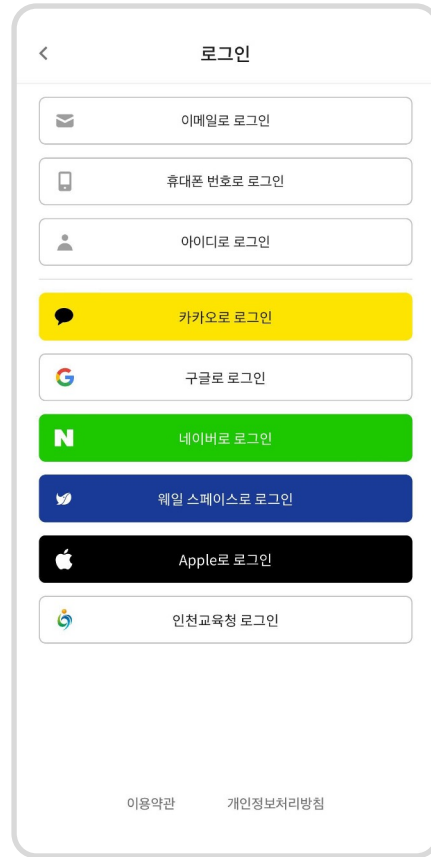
<

로그인

이메일로 로그인

휴대폰 번호로 로그인

아이디로 로그인

카카오로 로그인

구글로 로그인

N

네이버로 로그인

웨일 스페이스로 로그인

Apple로 로그인

인천교육청 로그인

이용약관

개인정보처리방침